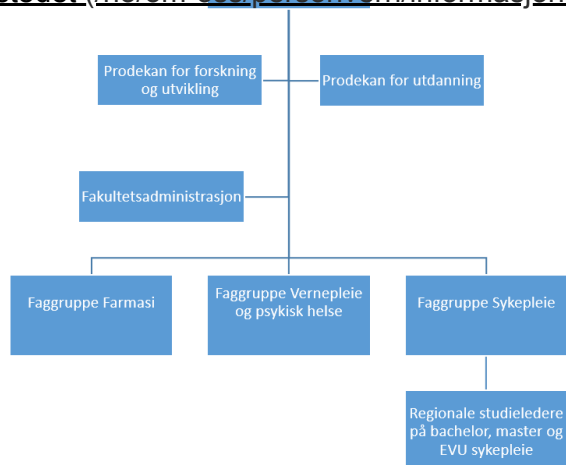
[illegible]

Prodekan for forskning og utvikling

Prodekan for utdanning

Fakultetsadministrasjon

Faggruppe Farmasi

Faggruppe Vernepleie og psykisk helse

Faggruppe Sykepleie

Regionale studieledere på bachelor, master og EVU sykepleie